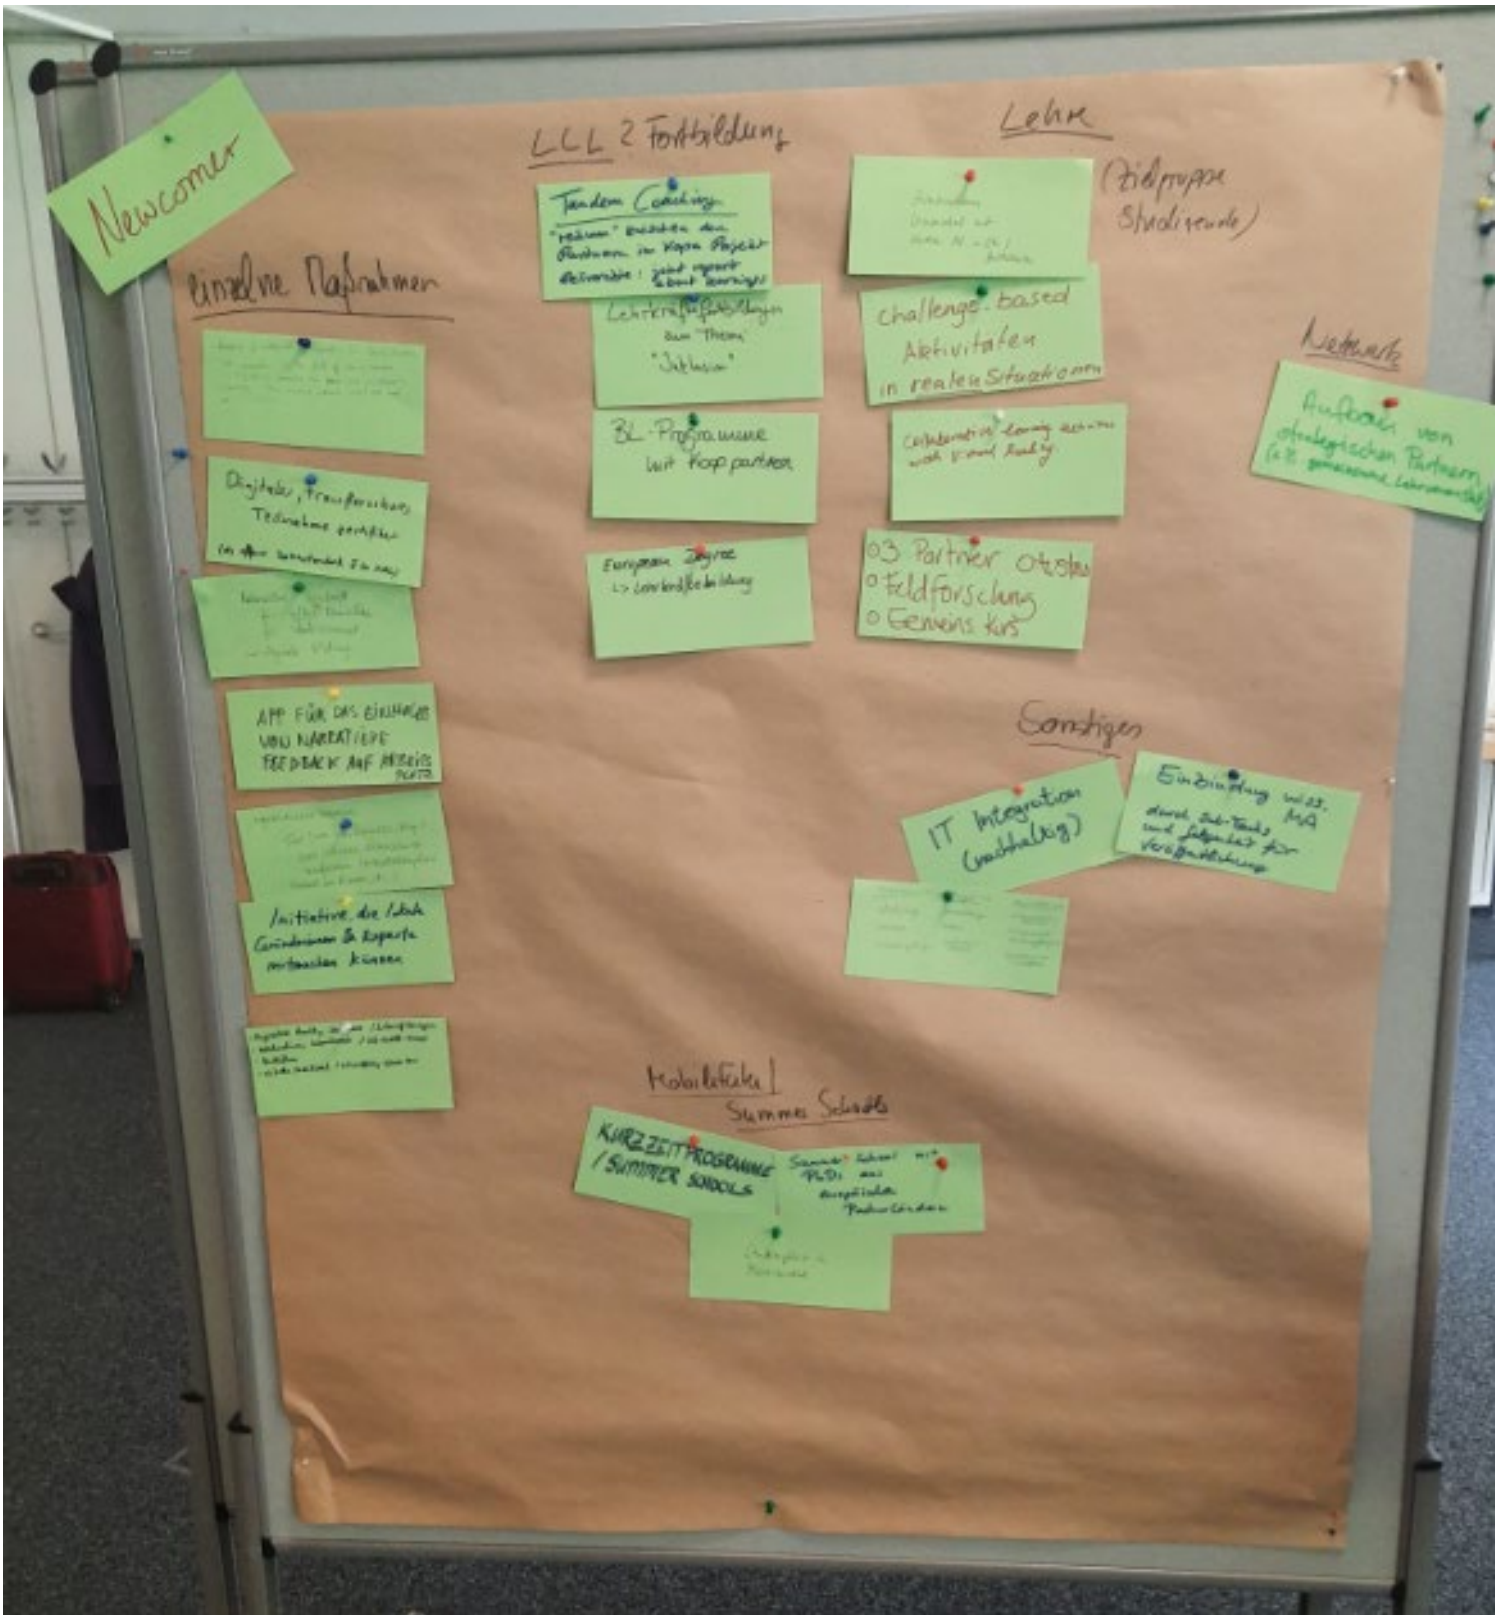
Newcomer

Einzelne Maßnahmen

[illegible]

Digitale, Transferorientierte Teilnahme ermöglichen
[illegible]

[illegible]

APP FÜR DAS EINHOLEN VON NARRATIVEM FEEDBACK AUF ARBEITSPLATZ

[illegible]

Initiative, die Idee Gründerinnen & Experte mitmachen können

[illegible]

LLL 2 Fortbildung

Tandem Coaching
"reverse" Zwischen den Partnern in Kopra Projekt
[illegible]

Lehrkräftefortbildungen zum Thema "Inklusion"

BL-Programme mit Koop partnern

European Degree
→ Lehrkräftebildung

Lehre

(Zielgruppe Studierende)

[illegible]

challenge-based Aktivitäten in realen Situationen

Collaborative learning activities with Virtual Reality

o3 Partner otostu
o Feldforschung
o Gemeins kurs

Netzwerk

Aufbau von strategischen Partnern (z.B. gemeinsame Lehrveranstaltung)

Sonstiges

IT Integration (nachhaltig)

Einbindung wiss. MA durch Sub-Tasks und folgenden für Veröffentlichung

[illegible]

Mobilitäts / Summer Schools

KURZZEITPROGRAMME / SUMMER SCHOOLS

Summer School mit Ph.D.s aus europäischen Partnerländern

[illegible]